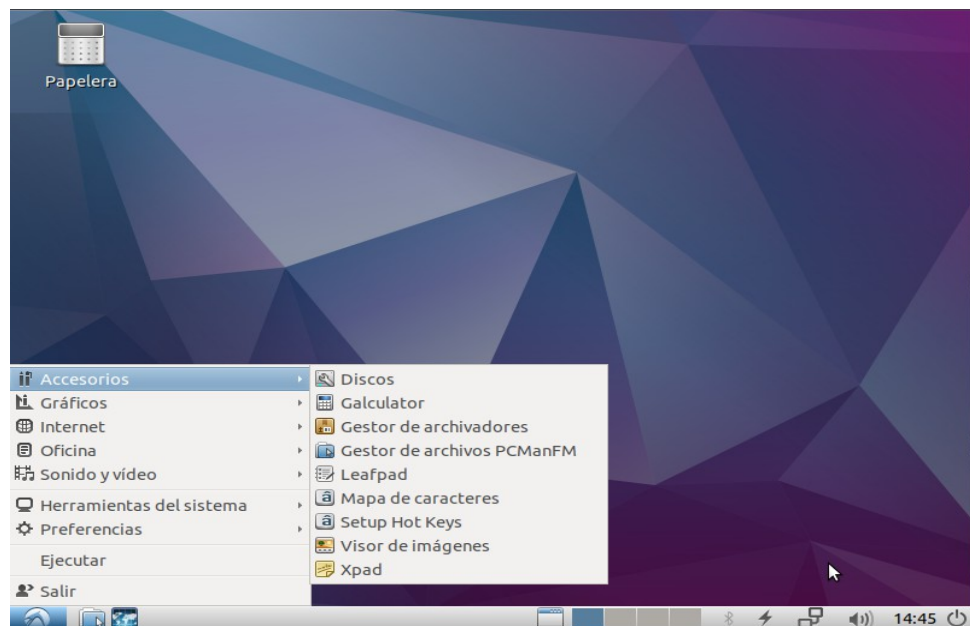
Papelera

Accesorios
Gráficos
Internet
Oficina
Sonido y vídeo
Herramientas del sistema
Preferencias
Ejecutar
Salir

Discos
Galculator
Gestor de archivadores
Gestor de archivos PCManFM
Leafpad
Mapa de caracteres
Setup Hot Keys
Visor de imágenes
Xpad

14:45